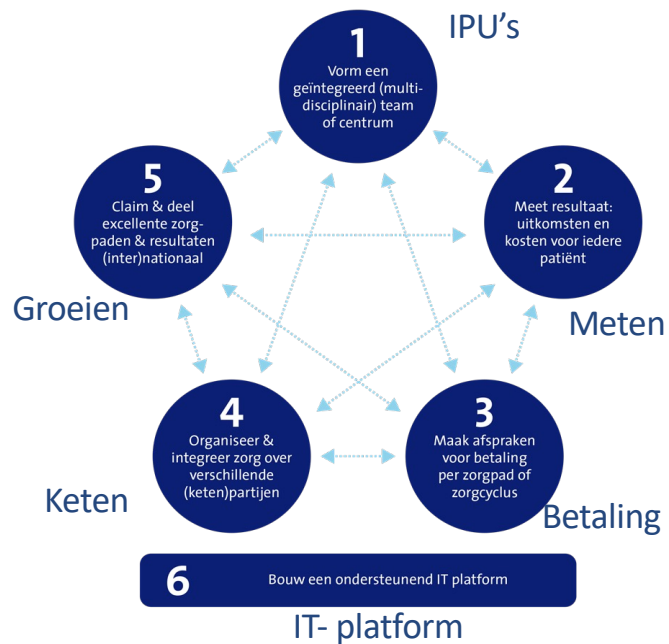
IPU's

1
Vorm een geïntegreerd (multidisciplinair) team of centrum

5
Claim & deel excellente zorgpaden & resultaten (inter)nationaal

2
Meet resultaat: uitkomsten en kosten voor iedere patiënt

Groeien

Meten

4
Organiseer & integreer zorg over verschillende (keten)partijen

3
Maak afspraken voor betaling per zorgpad of zorgcyclus

Keten

Betaling

6
Bouw een ondersteunend IT platform

IT- platform